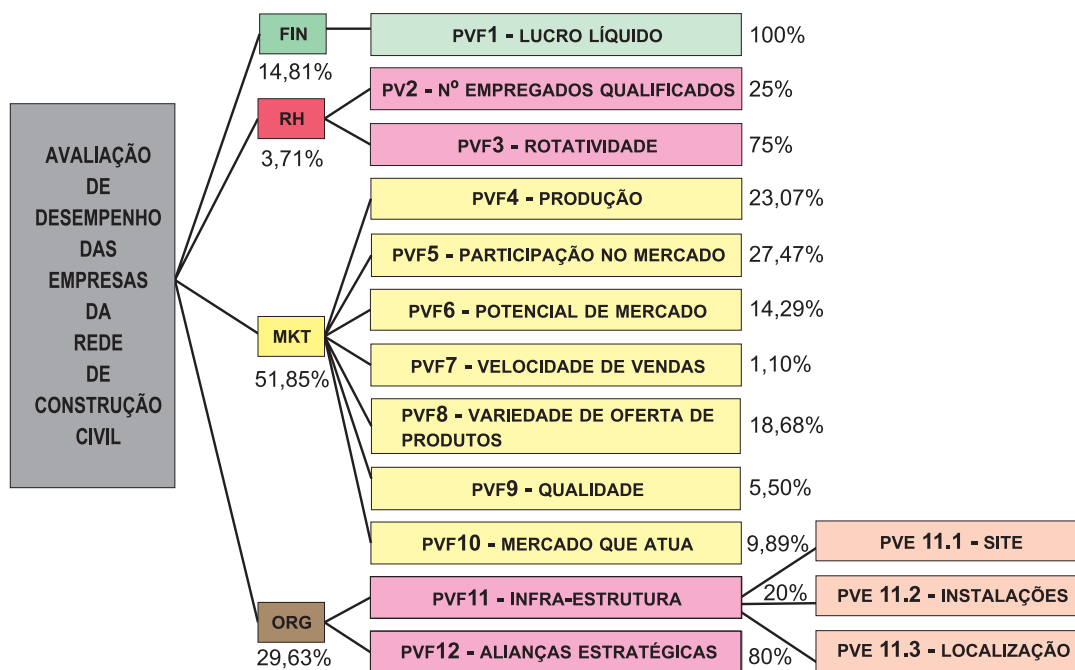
AVALIAÇÃO DE DESEMPENHO DAS EMPRESAS DA REDE DE CONSTRUÇÃO CIVIL

FIN
14,81%

PVF1 - LUCRO LÍQUIDO 100%

RH
3,71%

PV2 - Nº EMPREGADOS QUALIFICADOS 25%

PVF3 - ROTATIVIDADE 75%

MKT
51,85%

PVF4 - PRODUÇÃO 23,07%

PVF5 - PARTICIPAÇÃO NO MERCADO 27,47%

PVF6 - POTENCIAL DE MERCADO 14,29%

PVF7 - VELOCIDADE DE VENDAS 1,10%

PVF8 - VARIEDADE DE OFERTA DE PRODUTOS 18,68%

PVF9 - QUALIDADE 5,50%

PVF10 - MERCADO QUE ATUA 9,89%

ORG
29,63%

PVF11 - INFRA-ESTRUTURA 20%

PVF12 - ALIANÇAS ESTRATÉGICAS 80%

PVE 11.1 - SITE

PVE 11.2 - INSTALAÇÕES

PVE 11.3 - LOCALIZAÇÃO